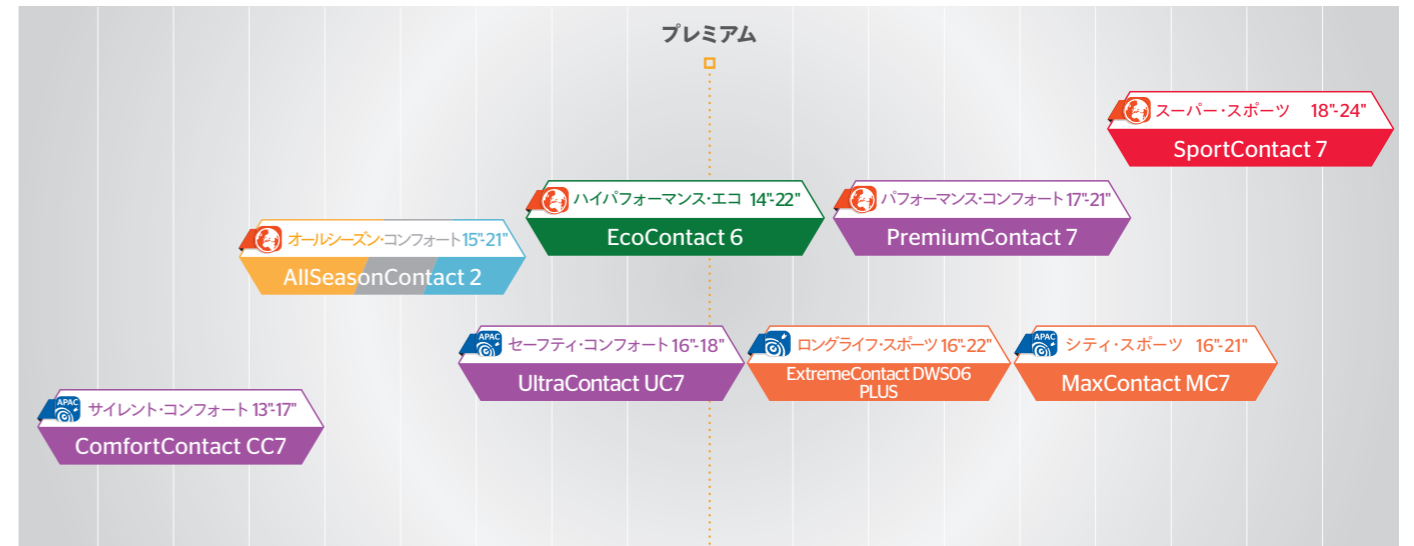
プレミアム

スーパー・スポーツ 18"-24"
SportContact 7

ハイパフォーマンス・エコ 14"-22"
EcoContact 6

パフォーマンス・コンフォート 17"-21"
PremiumContact 7

オールシーズン・コンフォート 15"-21"
AllSeasonContact 2

APAC
セーフティ・コンフォート 16"-18"
UltraContact UC7

ロングライフ・スポーツ 16"-22"
ExtremeContact DWS06 PLUS

APAC
シティ・スポーツ 16"-21"
MaxContact MC7

APAC
サイレント・コンフォート 13"-17"
ComfortContact CC7